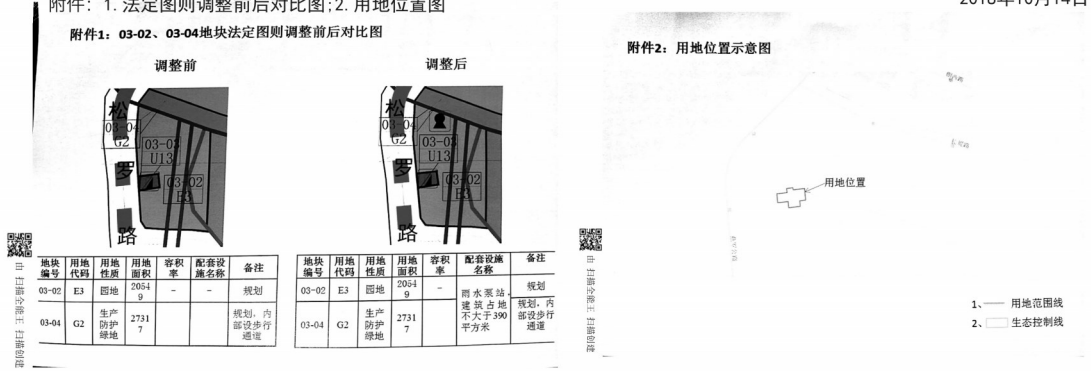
附件：1. 法定图则调整前后对比图；2. 用地位置图

2018年10月14日

附件1：03-02、03-04地块法定图则调整前后对比图

调整前

松

03-04
G2

03-03
U13

罗

03-02
E3

路

| 地块编号 | 用地代码 | 用地性质 | 用地面积 | 容积率 | 配套设施名称 | 备注 |
|---|---|---|---|---|---|---|
| 03-02 | E3 | 园地 | 20549 | – | – | 规划 |
| 03-04 | G2 | 生产防护绿地 | 27317 | | | 规划，内部设步行通道 |

调整后

松

03-04

03-03
U13

罗

03-02
E3

路

| 地块编号 | 用地代码 | 用地性质 | 用地面积 | 容积率 | 配套设施名称 | 备注 |
|---|---|---|---|---|---|---|
| 03-02 | E3 | 园地 | 20549 | – | 雨水泵站，建筑占地不大于390平方米 | 规划 |
| 03-04 | G2 | 生产防护绿地 | 27317 | | | 规划，内部设步行通道 |

由 扫描全能王 扫描创建

附件2：用地位置示意图

用地位置

1、—— 用地范围线
2、▭ 生态控制线

由 扫描全能王 扫描创建